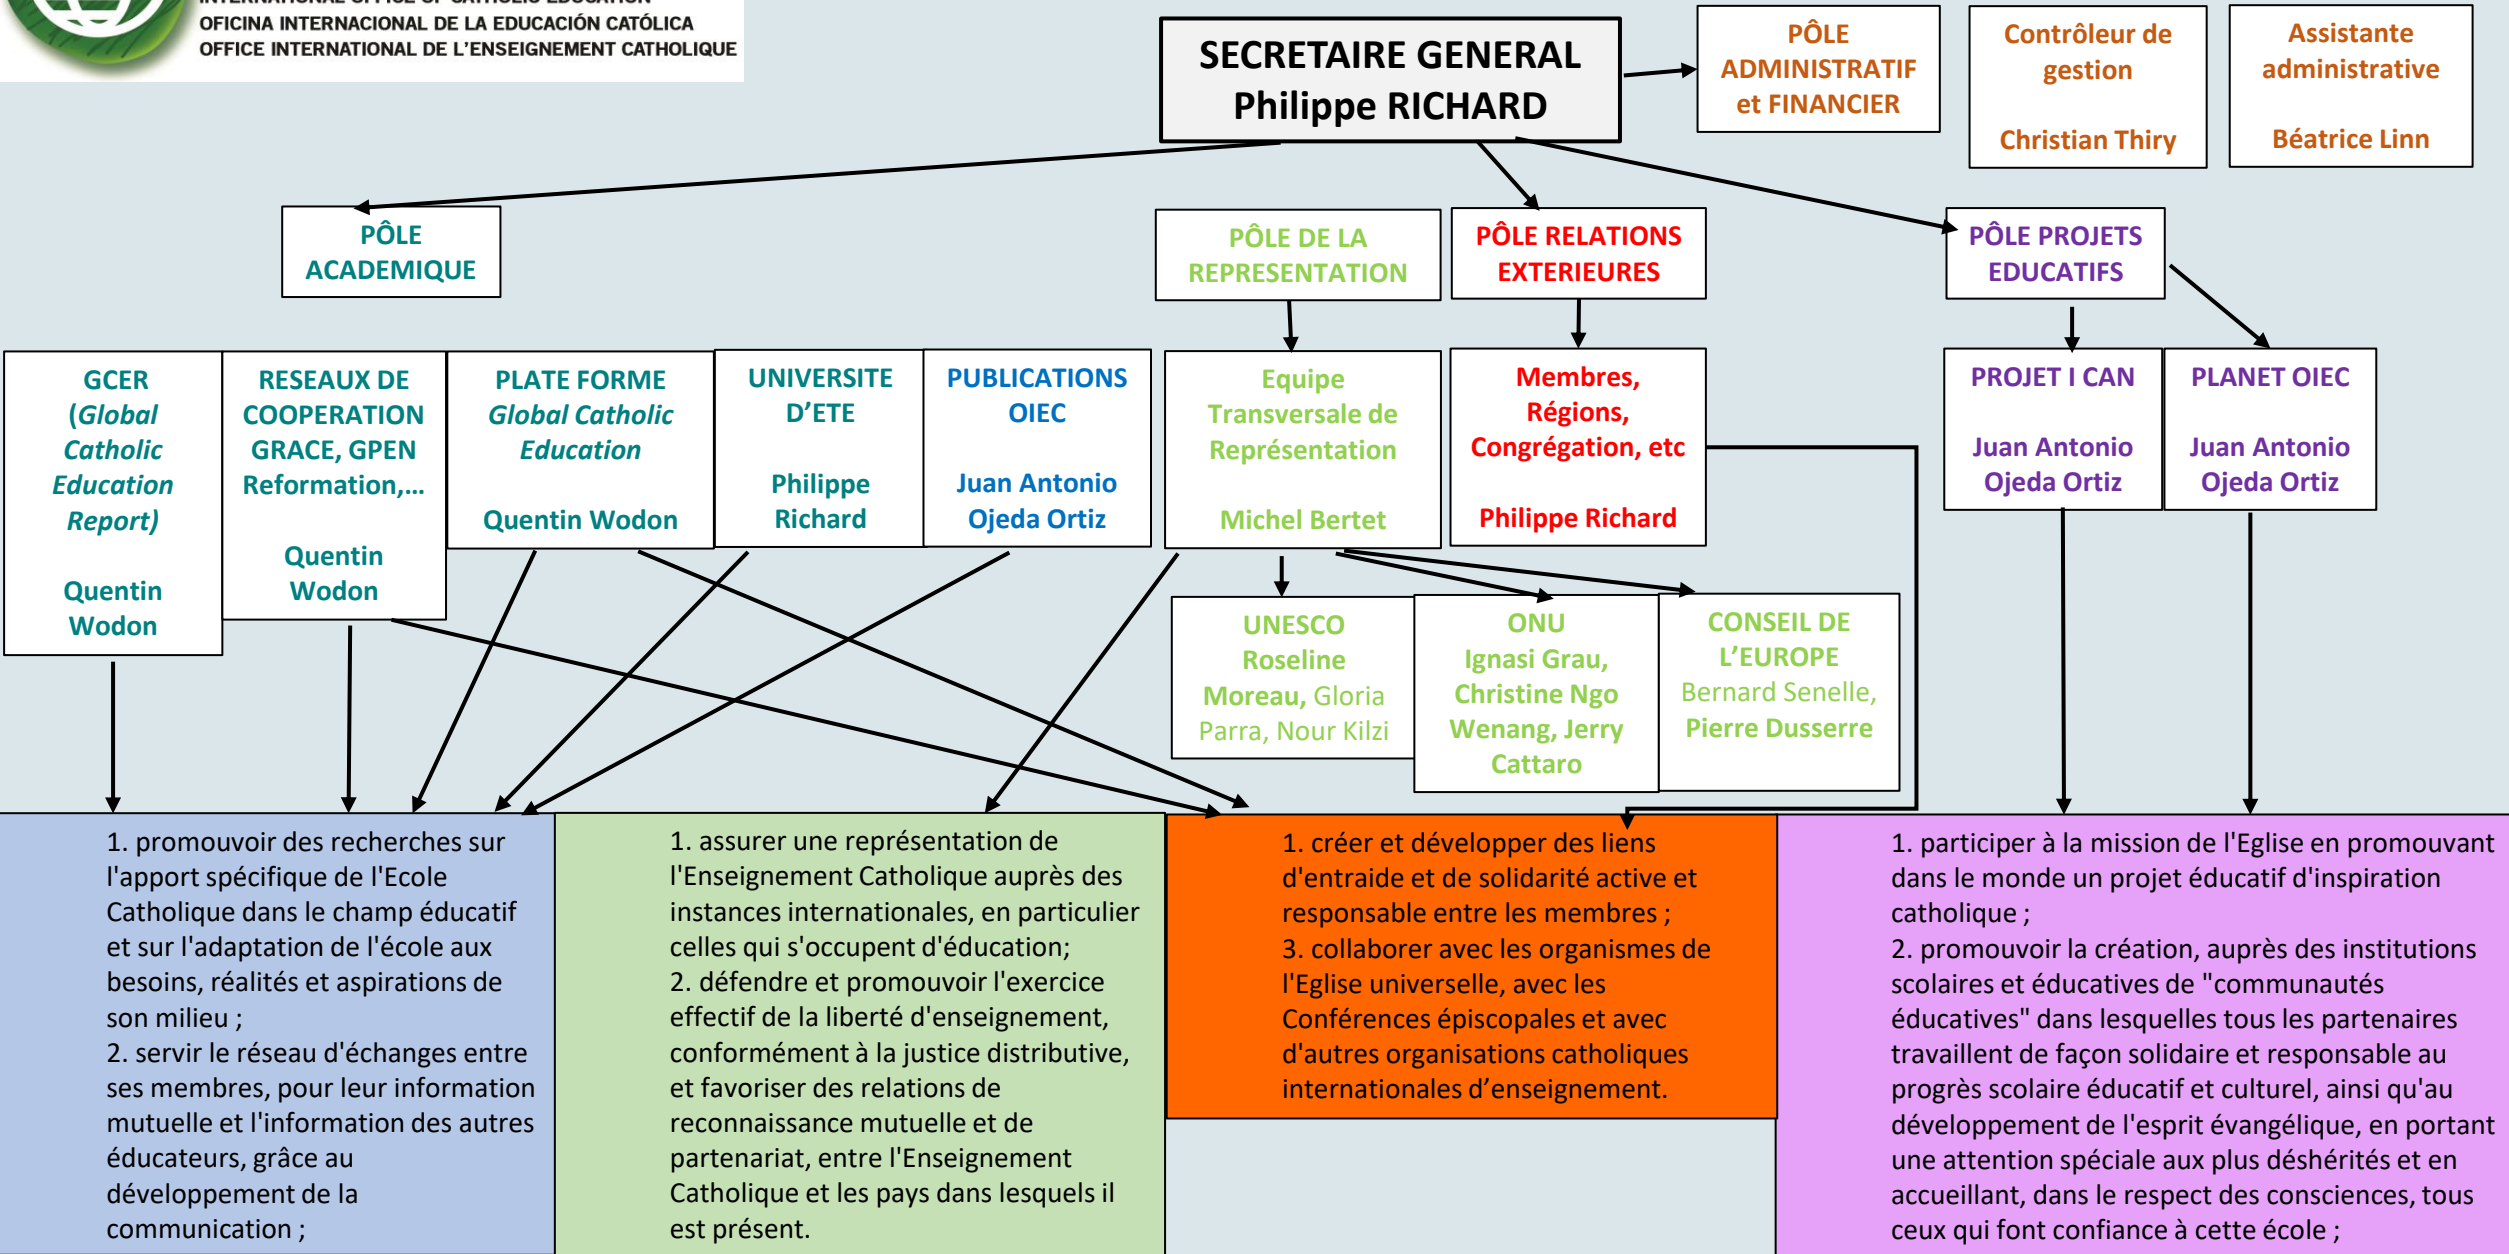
OFICINA INTERNACIONAL DE LA EDUCACIÓN CATÓLICA
OFFICE INTERNATIONAL DE L'ENSEIGNEMENT CATHOLIQUE

SECRETAIRE GENERAL
Philippe RICHARD

PÔLE ADMINISTRATIF et FINANCIER

Contrôleur de gestion

Christian Thiry

Assistante administrative

Béatrice Linn

PÔLE ACADEMIQUE

PÔLE DE LA REPRESENTATION

PÔLE RELATIONS EXTERIEURES

PÔLE PROJETS EDUCATIFS

GCER (Global Catholic Education Report)

Quentin Wodon

RESEAUX DE COOPERATION GRACE, GPEN Reformation,…

Quentin Wodon

PLATE FORME Global Catholic Education

Quentin Wodon

UNIVERSITE D'ETE

Philippe Richard

PUBLICATIONS OIEC

Juan Antonio Ojeda Ortiz

Equipe Transversale de Représentation

Michel Bertet

Membres, Régions, Congrégation, etc

Philippe Richard

PROJET I CAN

Juan Antonio Ojeda Ortiz

PLANET OIEC

Juan Antonio Ojeda Ortiz

UNESCO Roseline Moreau, Gloria Parra, Nour Kilzi

ONU Ignasi Grau, Christine Ngo Wenang, Jerry Cattaro

CONSEIL DE L'EUROPE Bernard Senelle, Pierre Dusserre

1. promouvoir des recherches sur l'apport spécifique de l'Ecole Catholique dans le champ éducatif et sur l'adaptation de l'école aux besoins, réalités et aspirations de son milieu ;
2. servir le réseau d'échanges entre ses membres, pour leur information mutuelle et l'information des autres éducateurs, grâce au développement de la communication ;

1. assurer une représentation de l'Enseignement Catholique auprès des instances internationales, en particulier celles qui s'occupent d'éducation;
2. défendre et promouvoir l'exercice effectif de la liberté d'enseignement, conformément à la justice distributive, et favoriser des relations de reconnaissance mutuelle et de partenariat, entre l'Enseignement Catholique et les pays dans lesquels il est présent.

1. créer et développer des liens d'entraide et de solidarité active et responsable entre les membres ;
3. collaborer avec les organismes de l'Eglise universelle, avec les Conférences épiscopales et avec d'autres organisations catholiques internationales d'enseignement.

1. participer à la mission de l'Eglise en promouvant dans le monde un projet éducatif d'inspiration catholique ;
2. promouvoir la création, auprès des institutions scolaires et éducatives de "communautés éducatives" dans lesquelles tous les partenaires travaillent de façon solidaire et responsable au progrès scolaire éducatif et culturel, ainsi qu'au développement de l'esprit évangélique, en portant une attention spéciale aux plus déshérités et en accueillant, dans le respect des consciences, tous ceux qui font confiance à cette école ;